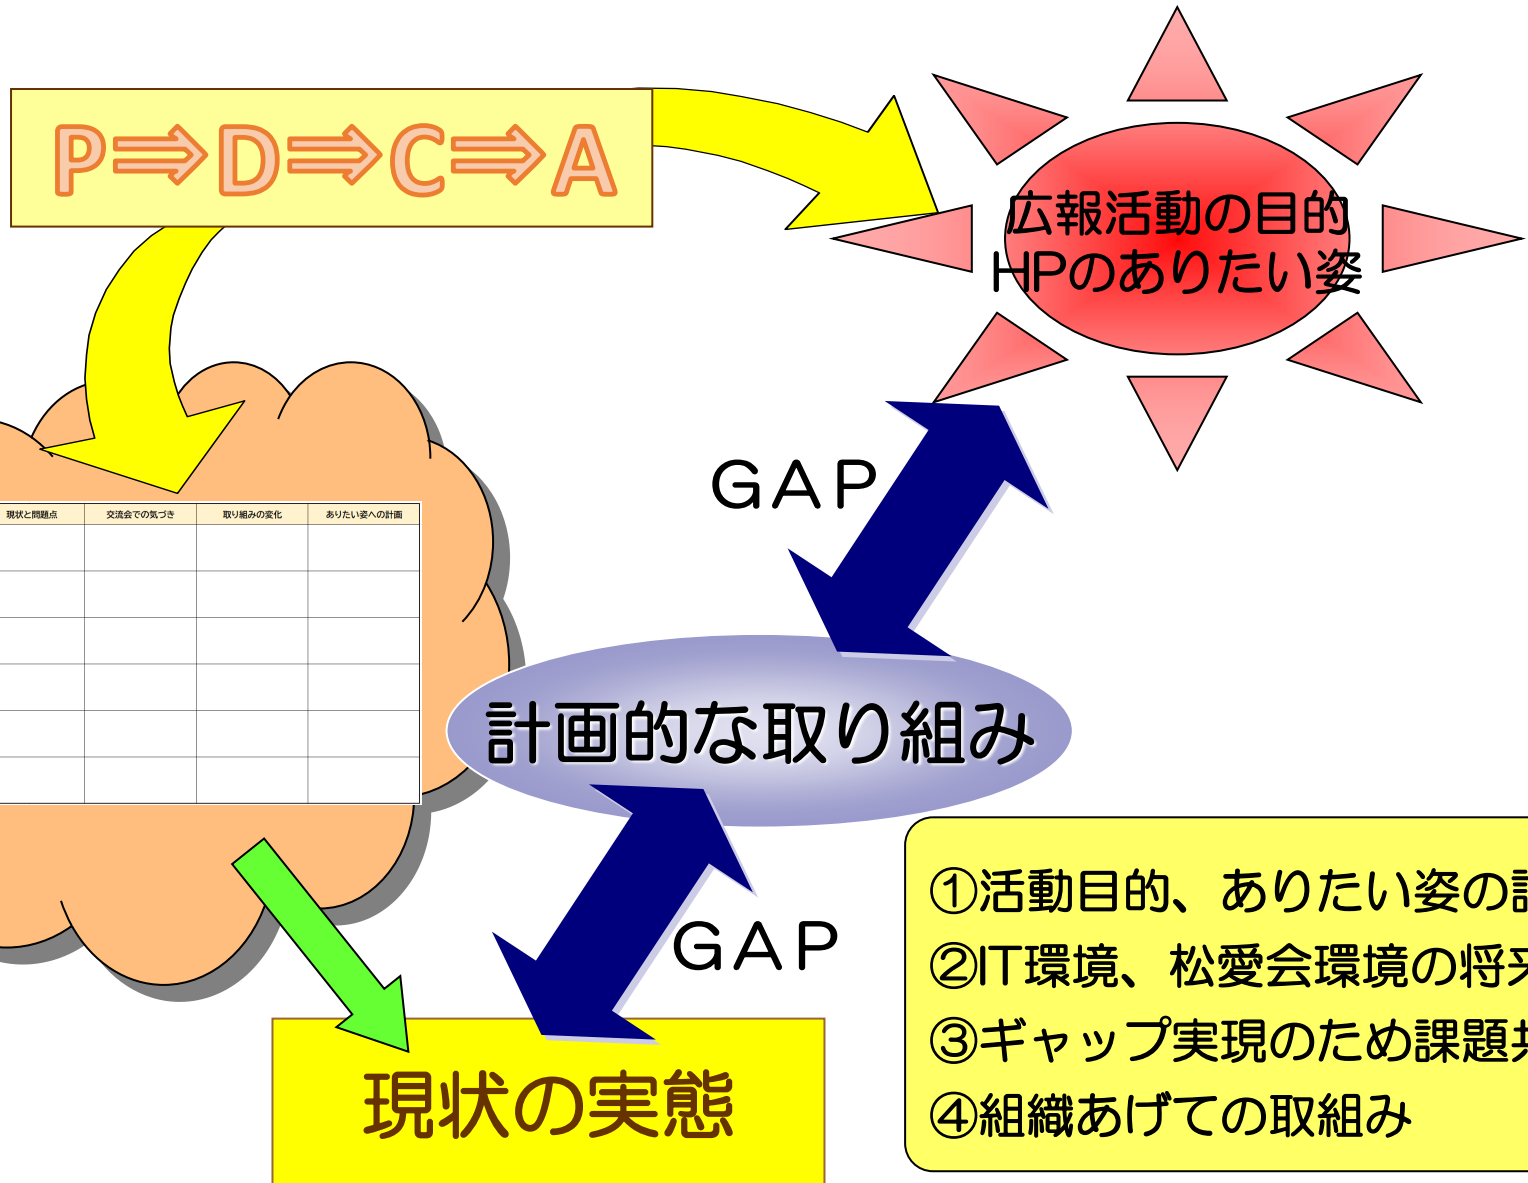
P⇒D⇒C⇒A

広報活動の目的
HPのありたい姿

GAP

| 現状と問題点 | 交流会での気づき | 取り組みの変化 | ありたい姿への計画 |
|---|---|---|---|
| | | | |
| | | | |
| | | | |
| | | | |
| | | | |
| | | | |

計画的な取り組み

GAP

現状の実態

①活動目的、ありたい姿の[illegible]
②IT環境、松愛会環境の将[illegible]
③ギャップ実現のため課題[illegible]
④組織あげての取組み